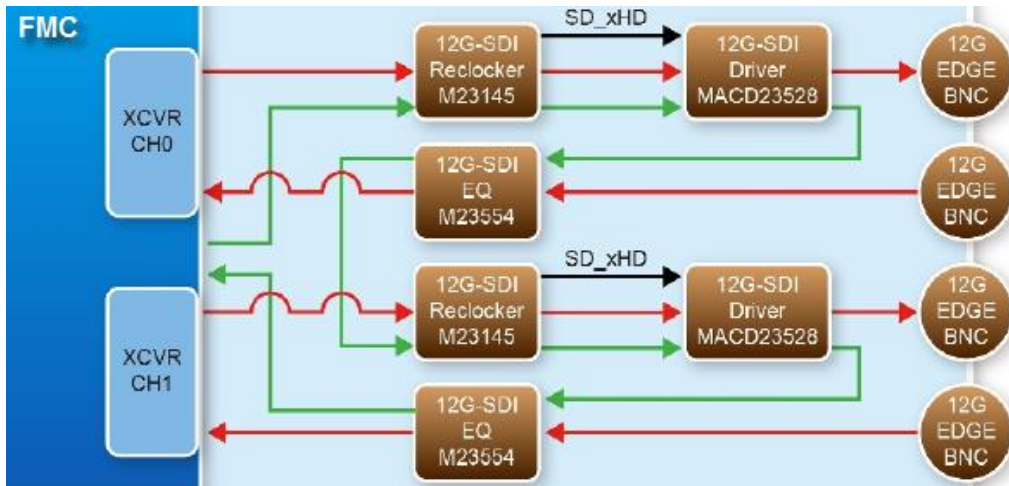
FMC

XCVR CH0

12G-SDI Reclocker M23145

SD_xHD

12G-SDI Driver MACD23528

12G EDGE BNC

12G-SDI EQ M23554

12G EDGE BNC

12G-SDI Reclocker M23145

SD_xHD

12G-SDI Driver MACD23528

12G EDGE BNC

XCVR CH1

12G-SDI EQ M23554

12G EDGE BNC